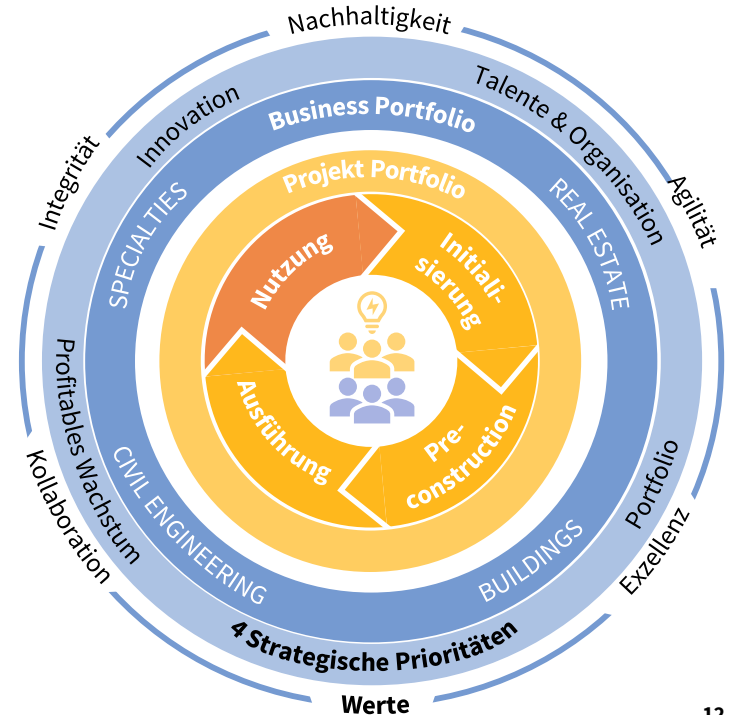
Nachhaltigkeit

Talente & Organisation

Agilität

Innovation

Integrität

Business Portfolio

Projekt Portfolio

SPECIALTIES

REAL ESTATE

Nutzung

Initialisierung

Ausführung

Preconstruction

Profitables Wachstum

Kollaboration

CIVIL ENGINEERING

BUILDINGS

Portfolio

Exzellenz

4 Strategische Prioritäten

Werte

12